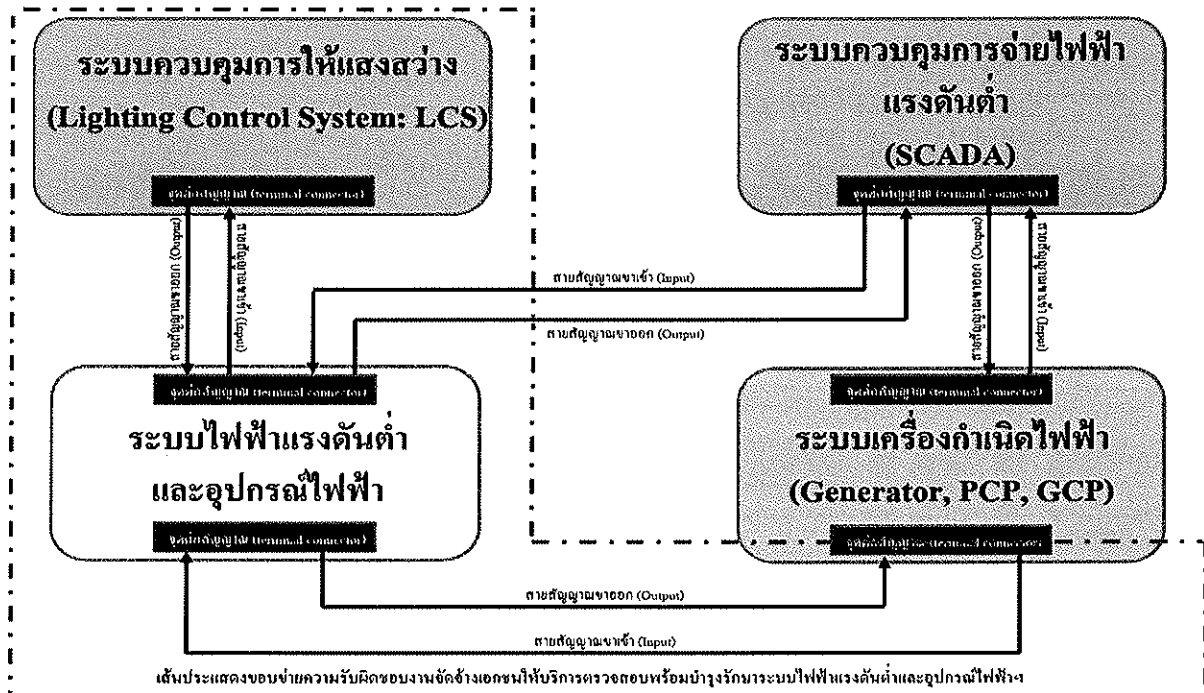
ระบบควบคุมการให้แสงสว่าง (Lighting Control System: LCS)

จุดต่อสัญญาณ (terminal connector)

สายสัญญาณขาออก (Output)

สายสัญญาณขาเข้า (Input)

ระบบควบคุมการจ่ายไฟฟ้าแรงดันต่ำ (SCADA)

จุดต่อสัญญาณ (terminal connector)

สายสัญญาณขาออก (Output)

สายสัญญาณขาเข้า (Input)

สายสัญญาณขาเข้า (Input)

สายสัญญาณขาออก (Output)

จุดต่อสัญญาณ (terminal connector)

ระบบไฟฟ้าแรงดันต่ำและอุปกรณ์ไฟฟ้า

จุดต่อสัญญาณ (terminal connector)

จุดต่อสัญญาณ (terminal connector)

ระบบเครื่องกำเนิดไฟฟ้า (Generator, PCP, GCP)

จุดต่อสัญญาณ (terminal connector)

สายสัญญาณขาออก (Output)

สายสัญญาณขาเข้า (Input)

เส้นประแสดงขอบข่ายความรับผิดชอบงานจัดจ้างเอกชนให้บริการตรวจสอบพร้อมบำรุงรักษาระบบไฟฟ้าแรงดันต่ำและอุปกรณ์ไฟฟ้าฯ